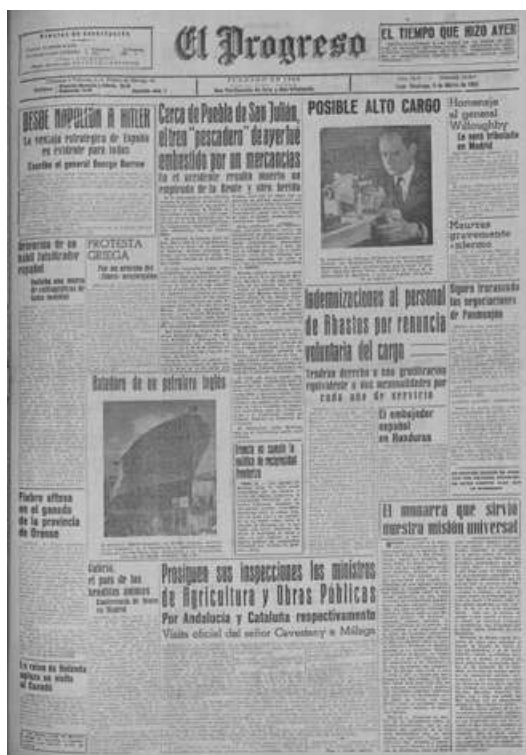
El Progreso

EL TIEMPO QUE HIZO AYER

DESDE NAPOLEON A HITLER
La ventaja estratégica de España en el exterior para todos
Escribe el general George Barrow

Cerca de Puebla de San Julián, el tren "pescadero" de ayer fue embestido por un mercancías
En el accidente resultó muerto un empleado de la Renfe y otro herido

POSIBLE ALTO CARGO

Homenaje al general Willoughby
La casa triunfante en Madrid

Mauriac gravemente enfermo

PROTESTA GRIEGA

Indemnizaciones al personal de Abastos por renuncia voluntaria del cargo
Tendrán derecho a una gratificación equivalente a dos mensualidades por cada año de servicio

El embajador español en Honduras

Botadura de un petrolero inglés

Fiebre aftosa en el ganado de la provincia de Orense

El monarca que sirvió nuestra misión universal

Prosiguen sus inspecciones los ministros de Agricultura y Obras Públicas
Por Andalucía y Cataluña respectivamente
Visita oficial del señor Cavestany a Málaga

Galicia, el país de las hermosas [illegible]

La reina de Holanda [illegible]

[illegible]